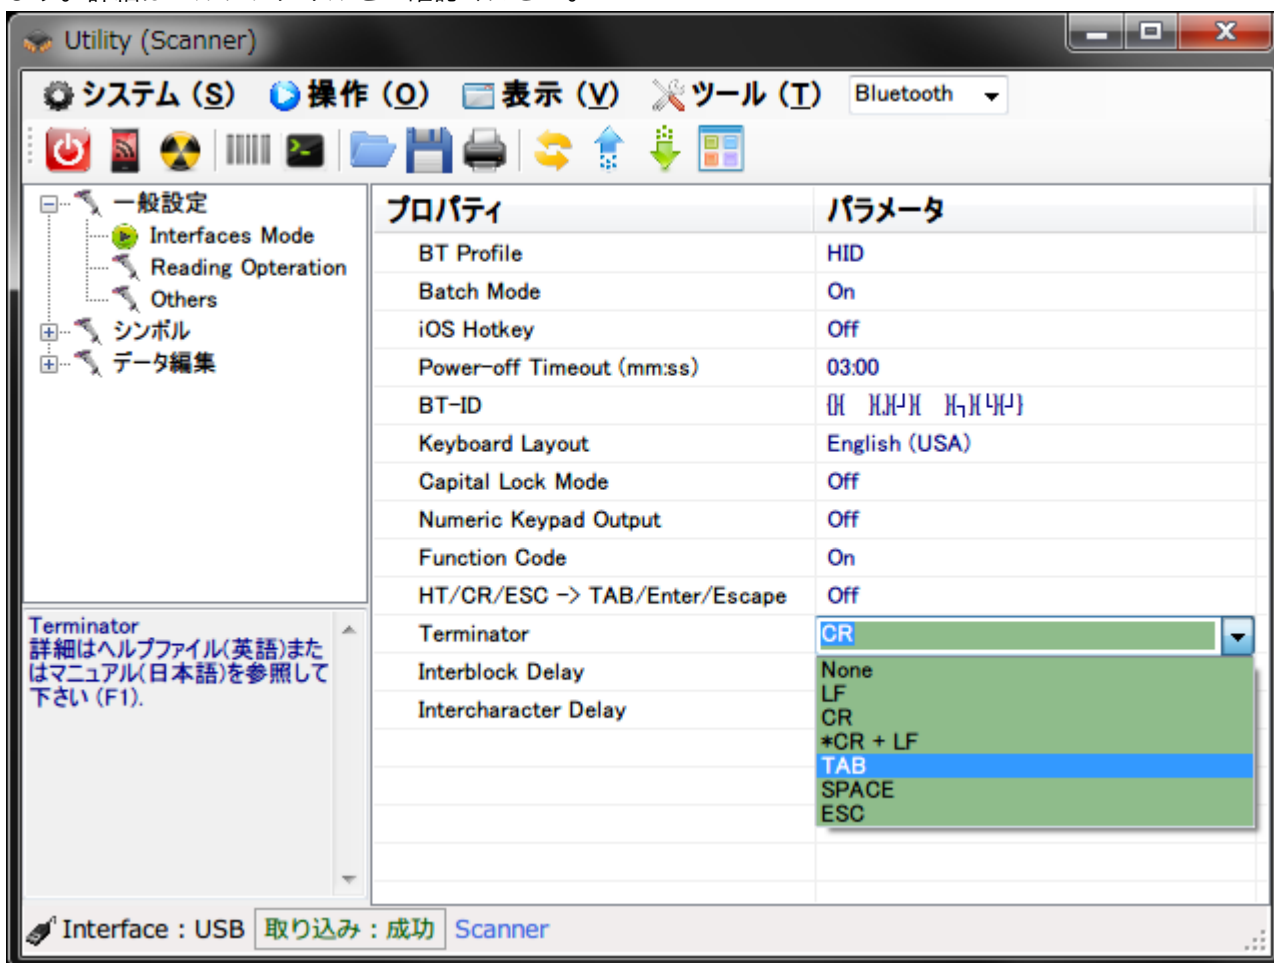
Utility (Scanner)

システム (S) 操作 (O) 表示 (V) ツール (T) Bluetooth

一般設定
Interfaces Mode
Reading Opteration
Others
シンボル
データ編集

| プロパティ | パラメータ |
|---|---|
| BT Profile | HID |
| Batch Mode | On |
| iOS Hotkey | Off |
| Power-off Timeout (mm:ss) | 03:00 |
| BT-ID | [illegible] |
| Keyboard Layout | English (USA) |
| Capital Lock Mode | Off |
| Numeric Keypad Output | Off |
| Function Code | On |
| HT/CR/ESC -> TAB/Enter/Escape | Off |
| Terminator | CR |
| Interblock Delay | |
| Intercharacter Delay | |

None
LF
CR
*CR + LF
TAB
SPACE
ESC

Terminator
詳細はヘルプファイル(英語)またはマニュアル(日本語)を参照して下さい (F1).

Interface : USB 取り込み : 成功 Scanner